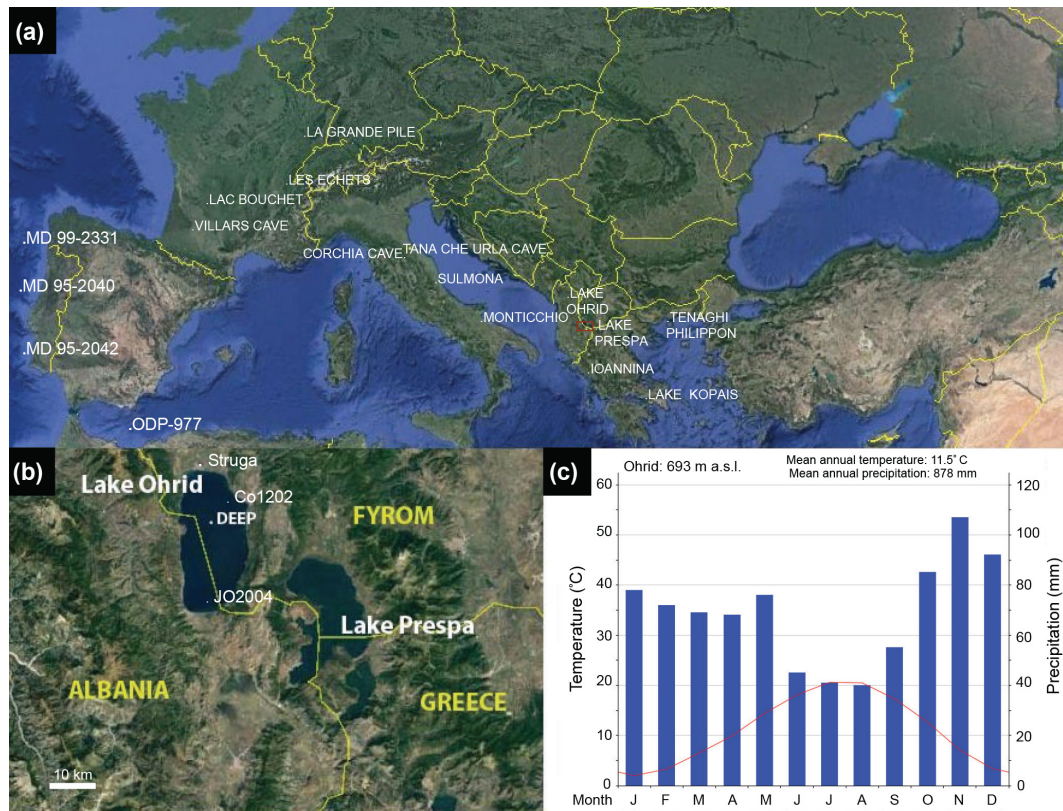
(a)

.LA GRANDE PILE
.LES ECHETS
.LAC BOUCHET
.VILLARS CAVE
.MD 99-2331
.MD 95-2040
.MD 95-2042
CORCHIA CAVE
.TANA CHE URLA CAVE
SULMONA
.MONTICCHIO
.LAKE OHRID
LAKE PRESPA
.TENAGHI PHILIPPON
IOANNINA
LAKE KOPAIS
.ODP-977

(b)

. Struga
Lake Ohrid
. Co1202
. DEEP
. JO2004
FYROM
Lake Prespa
ALBANIA
GREECE
10 km

(c)

Ohrid: 693 m a.s.l.
Mean annual temperature: 11.5° C
Mean annual precipitation: 878 mm

Temperature (°C)
60
50
40
30
20
10
0

Precipitation (mm)
120
100
80
60
40
20
0

Month J F M A M J J A S O N D